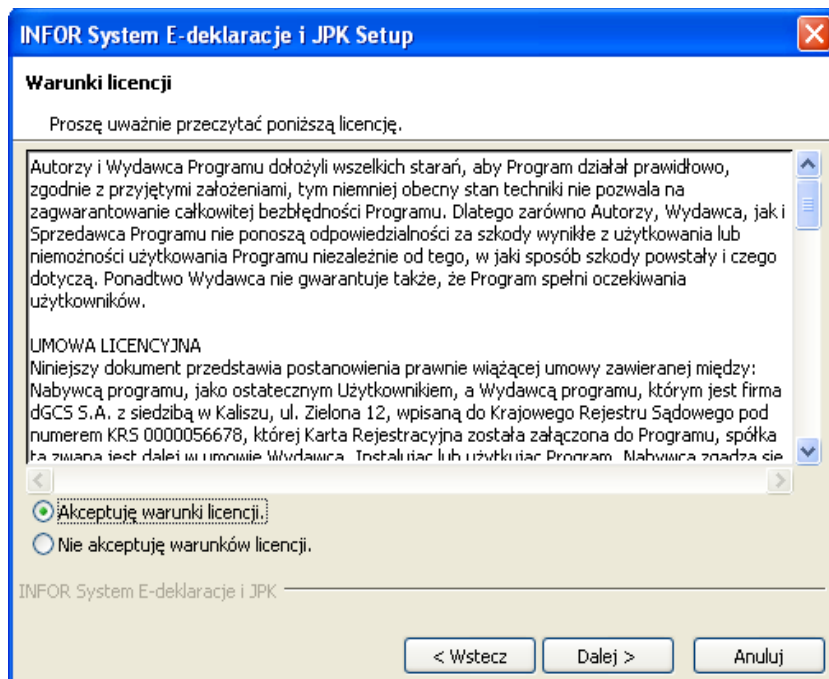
INFOR System E-deklaracje i JPK Setup

Warunki licencji

Proszę uważnie przeczytać poniższą licencję.

Autorzy i Wydawca Programu dołożyli wszelkich starań, aby Program działał prawidłowo, zgodnie z przyjętymi założeniami, tym niemniej obecny stan techniki nie pozwala na zagwarantowanie całkowitej bezbłędności Programu. Dlatego zarówno Autorzy, Wydawca, jak i Sprzedawca Programu nie ponoszą odpowiedzialności za szkody wynikłe z użytkowania lub niemożności użytkowania Programu niezależnie od tego, w jaki sposób szkody powstały i czego dotyczą. Ponadtwo Wydawca nie gwarantuje także, że Program spełni oczekiwania użytkowników.

UMOWA LICENCYJNA
Niniejszy dokument przedstawia postanowienia prawnie wiążącej umowy zawieranej między: Nabywcą programu, jako ostatecznym Użytkownikiem, a Wydawcą programu, którym jest firma dGCS S.A. z siedzibą w Kaliszu, ul. Zielona 12, wpisaną do Krajowego Rejestru Sądowego pod numerem KRS 0000056678, której Karta Rejestracyjna została załączona do Programu, spółka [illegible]

Akceptuję warunki licencji.
Nie akceptuję warunków licencji.

INFOR System E-deklaracje i JPK

< Wstecz
Dalej >
Anuluj